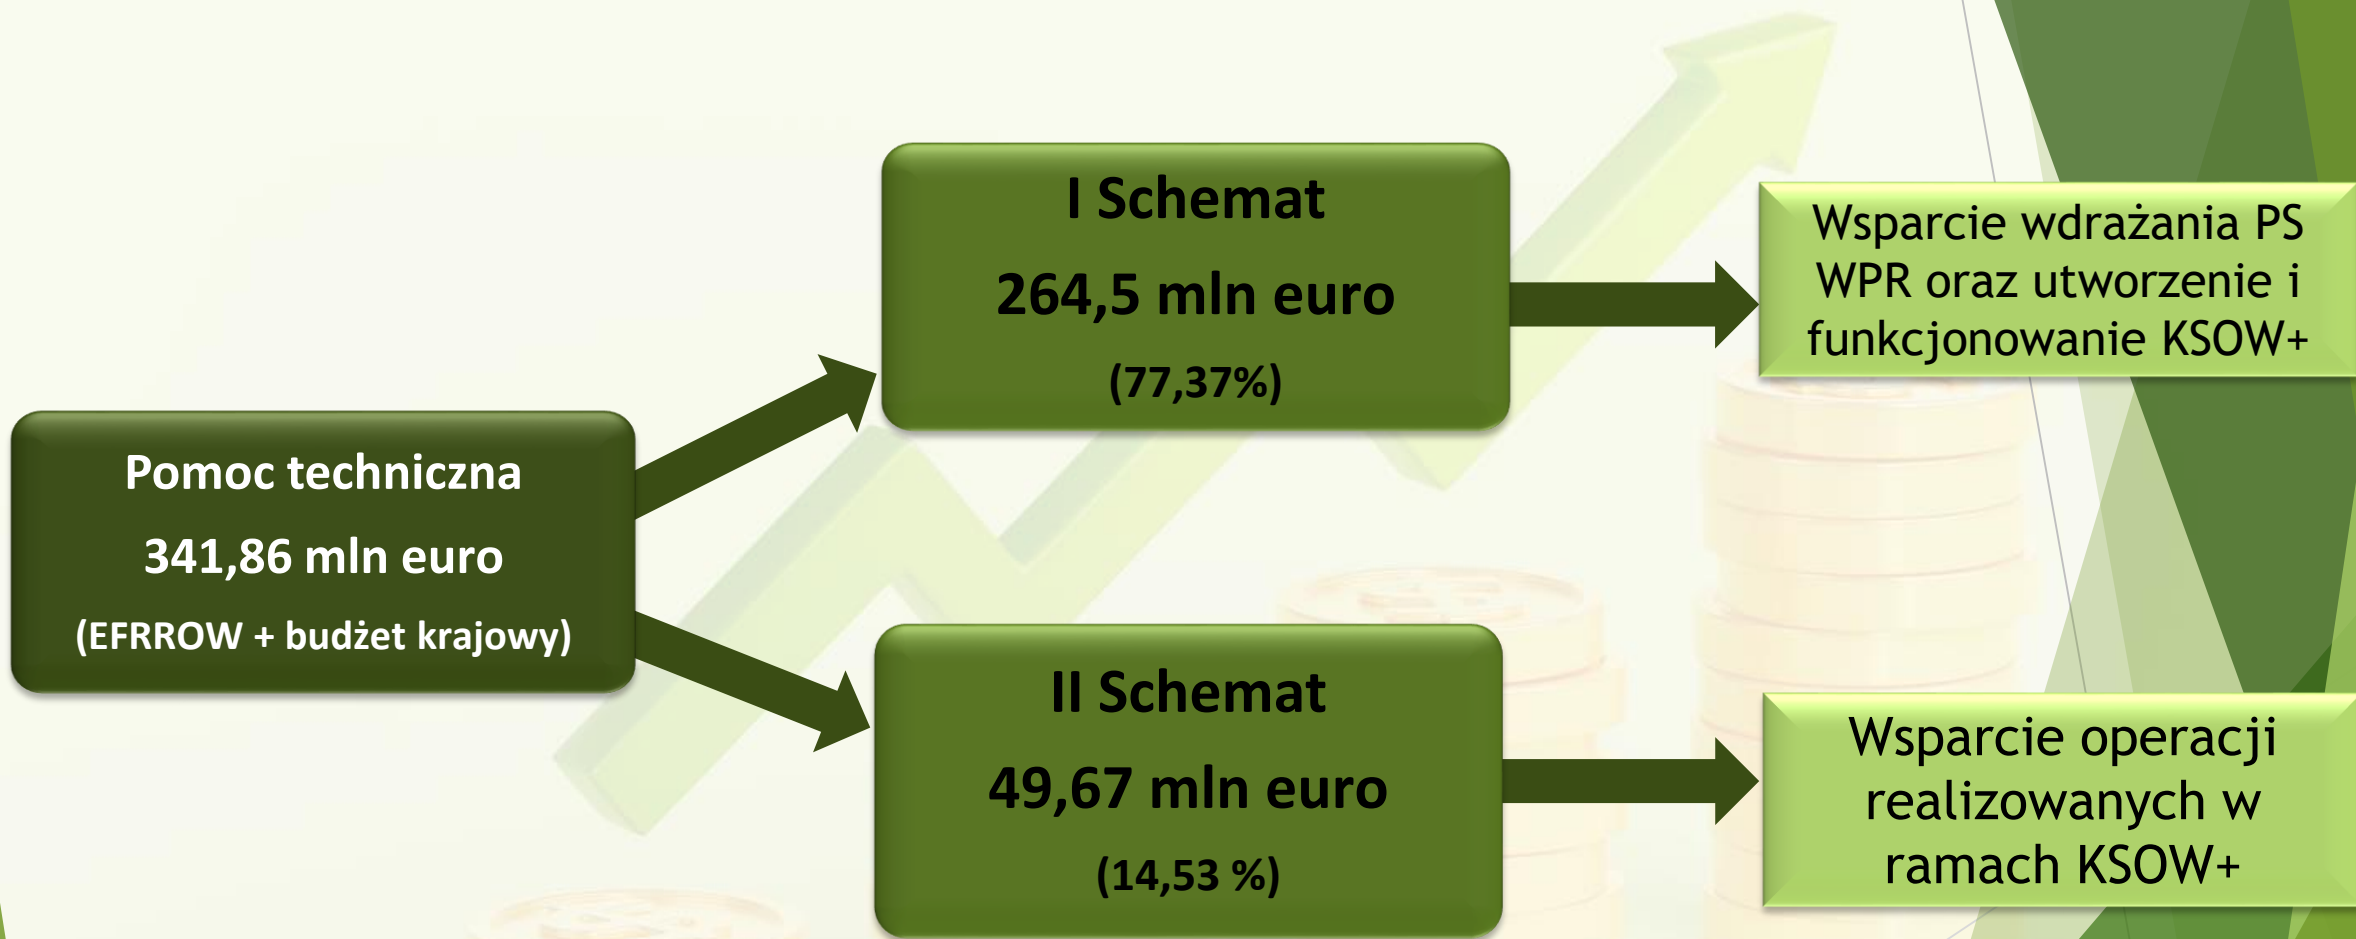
Pomoc techniczna

341,86 mln euro

(EFRROW + budżet krajowy)

I Schemat

264,5 mln euro

(77,37%)

Wsparcie wdrażania PS WPR oraz utworzenie i funkcjonowanie KSOW+

II Schemat

49,67 mln euro

(14,53 %)

Wsparcie operacji realizowanych w ramach KSOW+